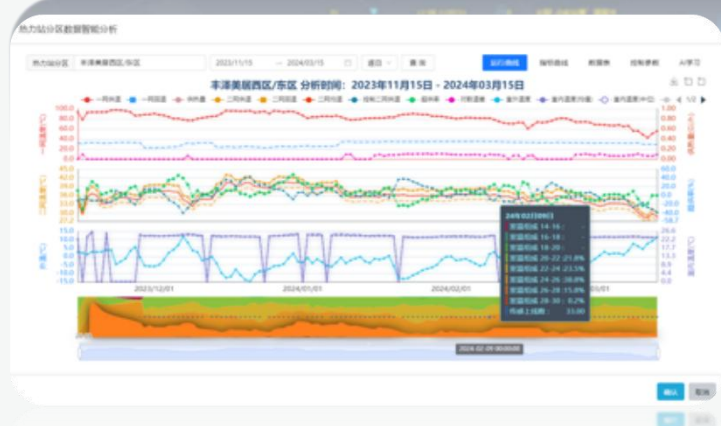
热力站分区数据智能分析

热力站分区 丰泽美居西区/东区 2023/11/15 → 2024/03/15 逐日 查 询

运行曲线 指标曲线 数据表 控制参数 AI学习

丰泽美居西区/东区 分析时间：2023年11月15日 - 2024年03月15日

一网供温 一网回温 供热量 二网供温 二网回温 二网均温 控制二网供温 室外温 日照温度 室内温度 室内温度(均值) 室内温度(中位)

1/2

100.0
80.0
60.0
40.0
20.0
0.00

45.0
40.0
35.0
30.0
25.0
20.0

15.0
10.0
5.0
0.0
-5.0
-10.0
-15.0

2023/12/01 2024/01/01 2024/02/01 2024/03/01

24年02月09日
室温标准 14-16:
室温标准 16-18:
室温标准 18-20:
室温标准 20-22: 21.8%
室温标准 22-24: 23.5%
室温标准 24-26: 30.8%
室温标准 26-28: 15.8%
室温标准 28-30: 8.2%
供暖上线数: 33.00

2024-02-09 00:00:00

确认 取消